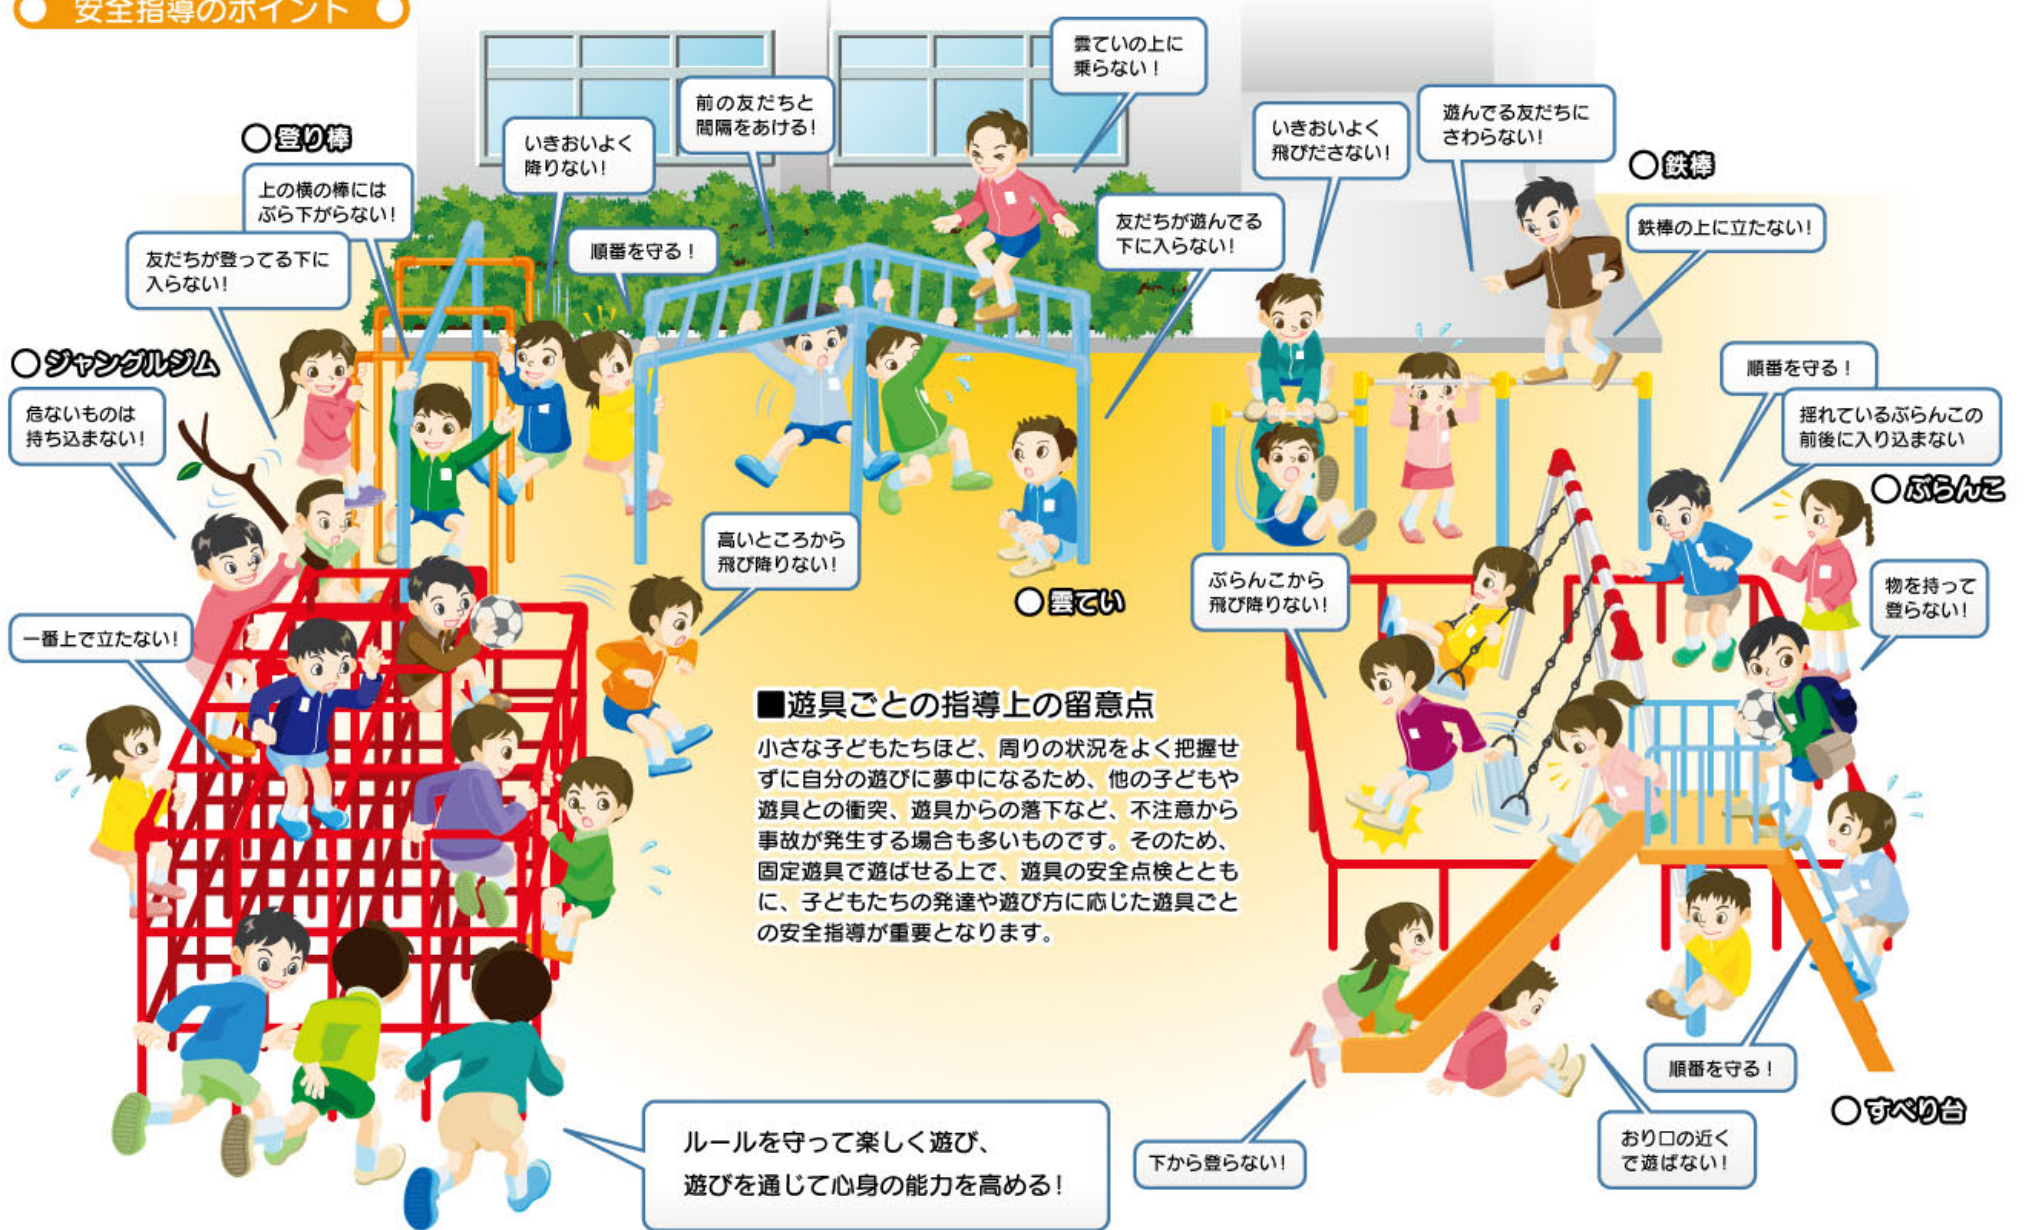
安全指導のポイント

○登り棒

上の横の棒にはぶら下がらない！

友だちが登ってる下に入らない！

いきおいよく降りない！

前の友だちと間隔をあける！

順番を守る！

雲ていの上に乗らない！

友だちが遊んでる下に入らない！

いきおいよく飛びださない！

遊んでる友だちにさわらない！

○鉄棒

鉄棒の上に立たない！

○ジャングルジム

危ないものは持ち込まない！

一番上で立たない！

高いところから飛び降りない！

○雲てい

ぶらんこから飛び降りない！

順番を守る！

揺れているぶらんこの前後に入り込まない

○ぶらんこ

物を持って登らない！

■遊具ごとの指導上の留意点

小さな子どもたちほど、周りの状況をよく把握せずに自分の遊びに夢中になるため、他の子どもや遊具との衝突、遊具からの落下など、不注意から事故が発生する場合も多いものです。そのため、固定遊具で遊ばせる上で、遊具の安全点検とともに、子どもたちの発達や遊び方に応じた遊具ごとの安全指導が重要となります。

ルールを守って楽しく遊び、遊びを通じて心身の能力を高める！

下から登らない！

順番を守る！

おり口の近くで遊ばない！

○すべり台